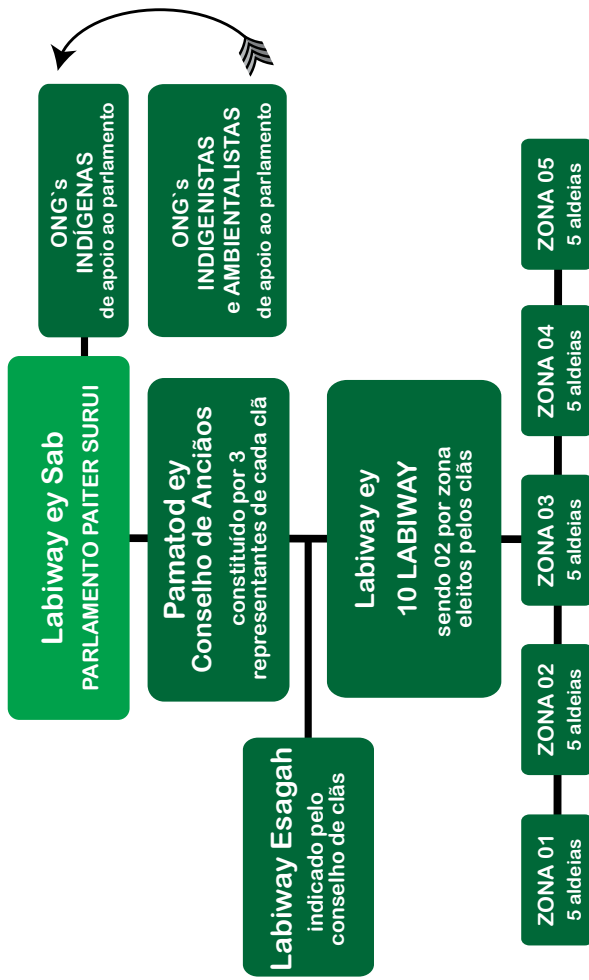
ONG`s INDÍGENAS de apoio ao parlamento

ONG`s INDIGENISTAS e AMBIENTALISTAS de apoio ao parlamento

Labiway ey Sab
PARLAMENTO PAITER SURUI

Pamatod ey Conselho de Anciãos
constituído por 3 representantes de cada clã

Labiway ey
10 LABIWAY
sendo 02 por zona eleitos pelos clãs

Labiway Esagah
indicado pelo conselho de clãs

ZONA 05
5 aldeias

ZONA 04
5 aldeias

ZONA 03
5 aldeias

ZONA 02
5 aldeias

ZONA 01
5 aldeias